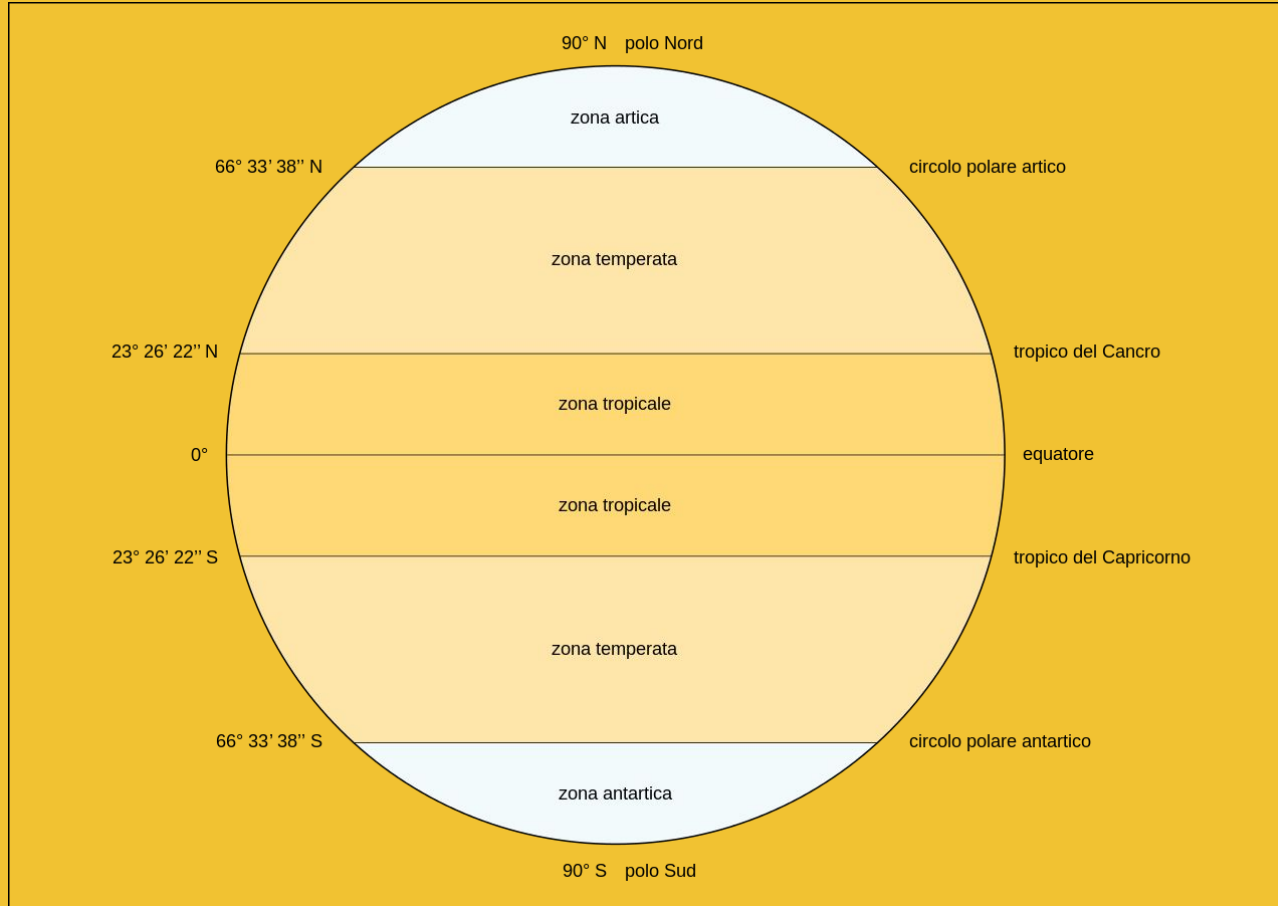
90° N polo Nord

zona artica

66° 33’ 38’’ N

circolo polare artico

zona temperata

23° 26’ 22’’ N

tropico del Cancro

zona tropicale

0°

equatore

zona tropicale

23° 26’ 22’’ S

tropico del Capricorno

zona temperata

66° 33’ 38’’ S

circolo polare antartico

zona antartica

90° S polo Sud